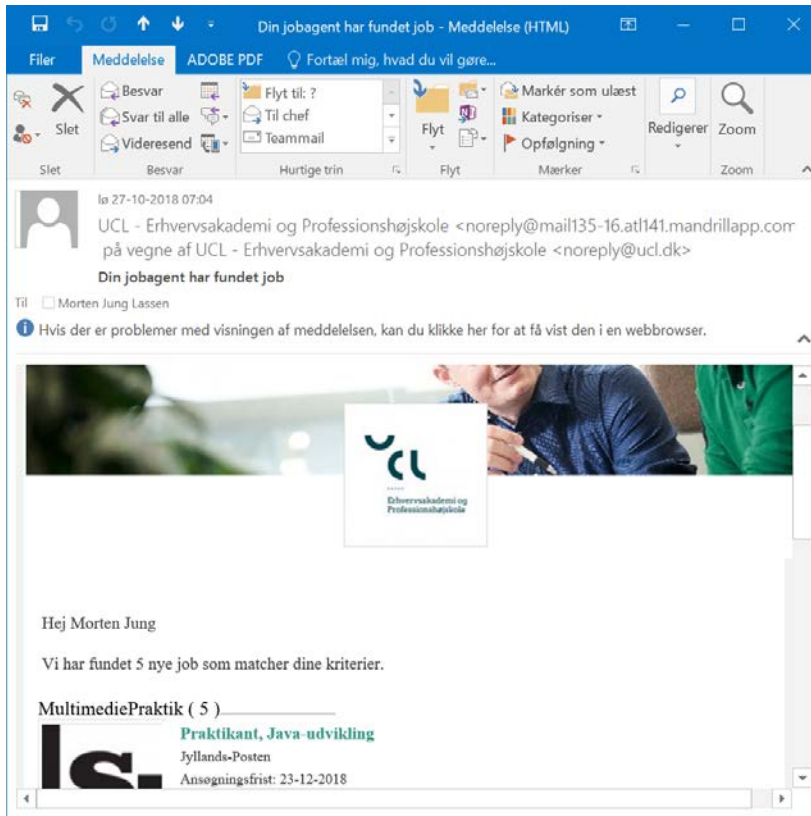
Din jobagent har fundet job - Meddelelse (HTML)

Filer
Meddelelse
ADOBE PDF
Fortæl mig, hvad du vil gøre...

Slet
Besvar
Svar til alle
Videresend
Flyt til: ?
Til chef
Teammail
Flyt
Markér som ulæst
Kategoriser
Opfølgning
Redigerer
Zoom

Slet
Besvar
Hurtige trin
Flyt
Mærker
Zoom

lø 27-10-2018 07:04
UCL - Erhvervsakademi og Professionshøjskole <noreply@mail135-16.atl141.mandrillapp.com
på vegne af UCL - Erhvervsakademi og Professionshøjskole <noreply@ucl.dk>
Din jobagent har fundet job

Til Morten Jung Lassen

Hvis der er problemer med visningen af meddelelsen, kan du klikke her for at få vist den i en webbrowser.

UCL
Erhvervsakademi og Professionshøjskole

Hej Morten Jung

Vi har fundet 5 nye job som matcher dine kriterier.

MultimediePraktik ( 5 )

Praktikant, Java-udvikling
Jyllands-Posten
Ansøgningsfrist: 23-12-2018